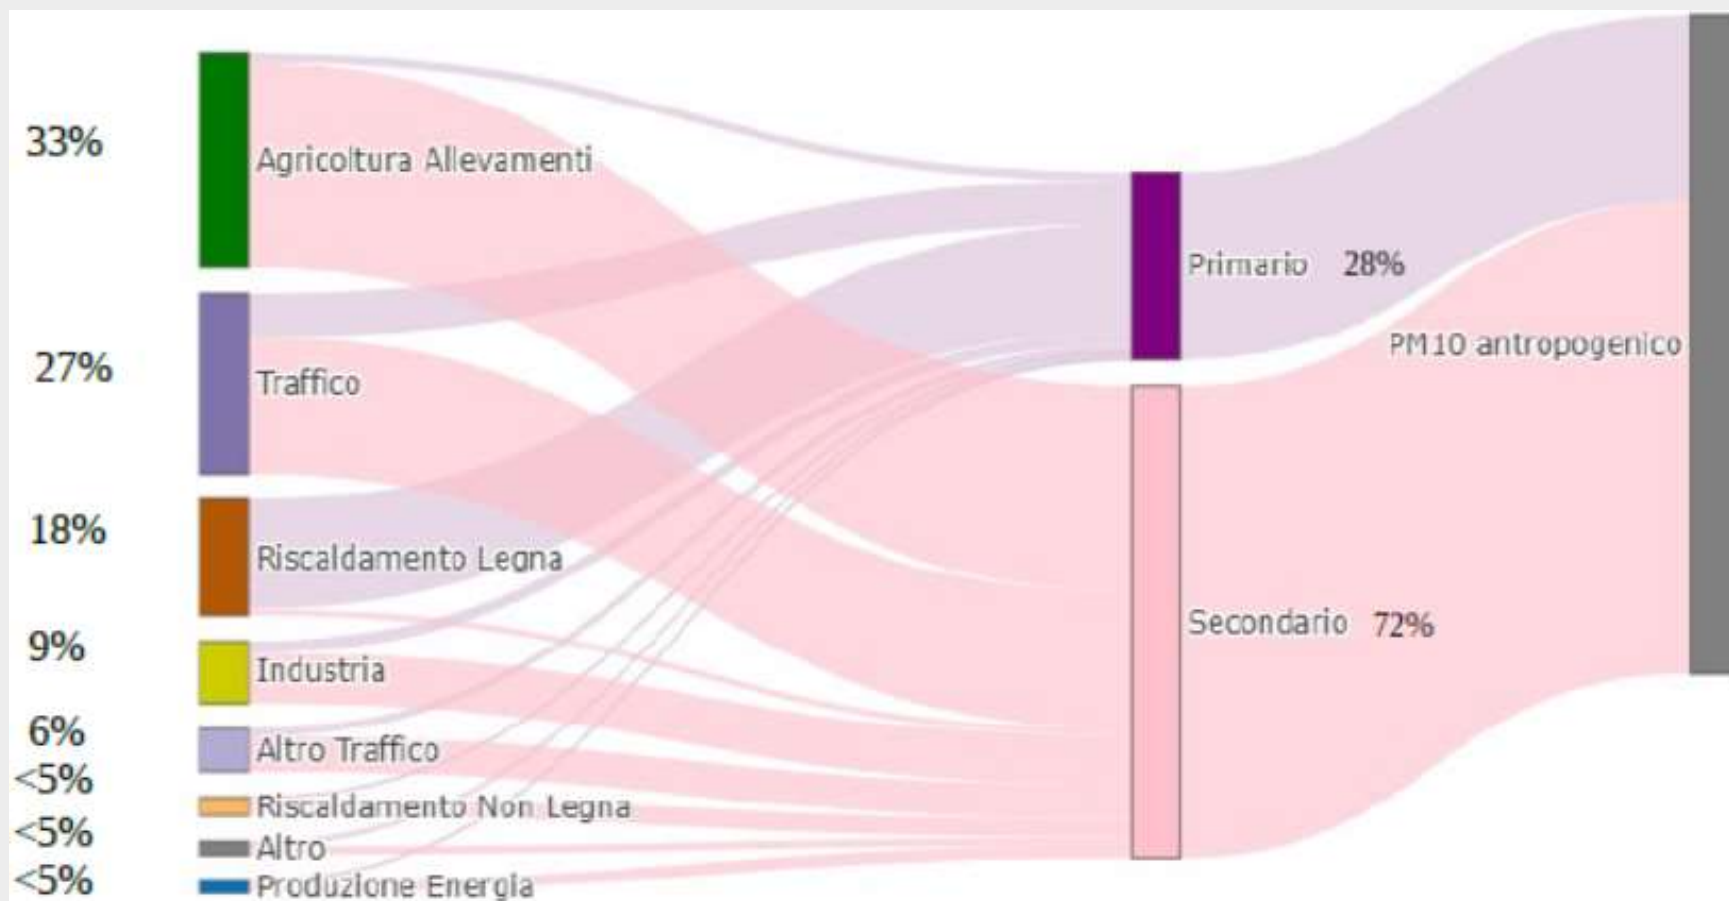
33%
Agricoltura Allevamenti

27%
Traffico

18%
Riscaldamento Legna

9%
Industria

6%
Altro Traffico

<5%
Riscaldamento Non Legna

<5%
Altro

<5%
Produzione Energia

Primario 28%

Secondario 72%

PM10 antropogenico